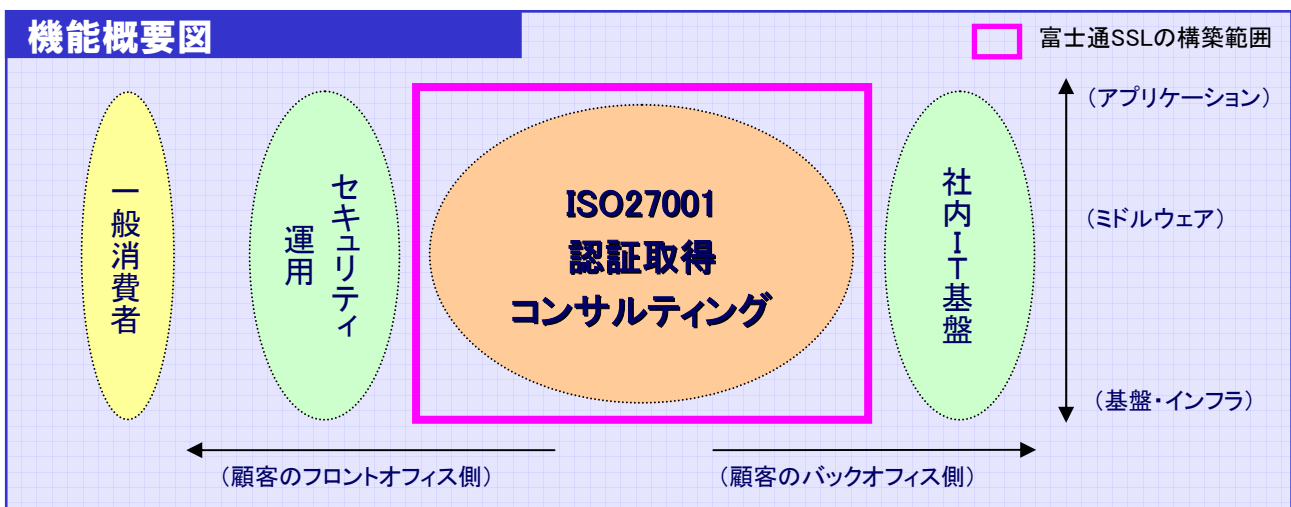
機能概要図

富士通SSLの構築範囲

（アプリケーション）

（ミドルウェア）

（基盤・インフラ）

一般消費者

セキュリティ運用

ISO27001
認証取得
コンサルティング

社内IT基盤

（顧客のフロントオフィス側）

（顧客のバックオフィス側）